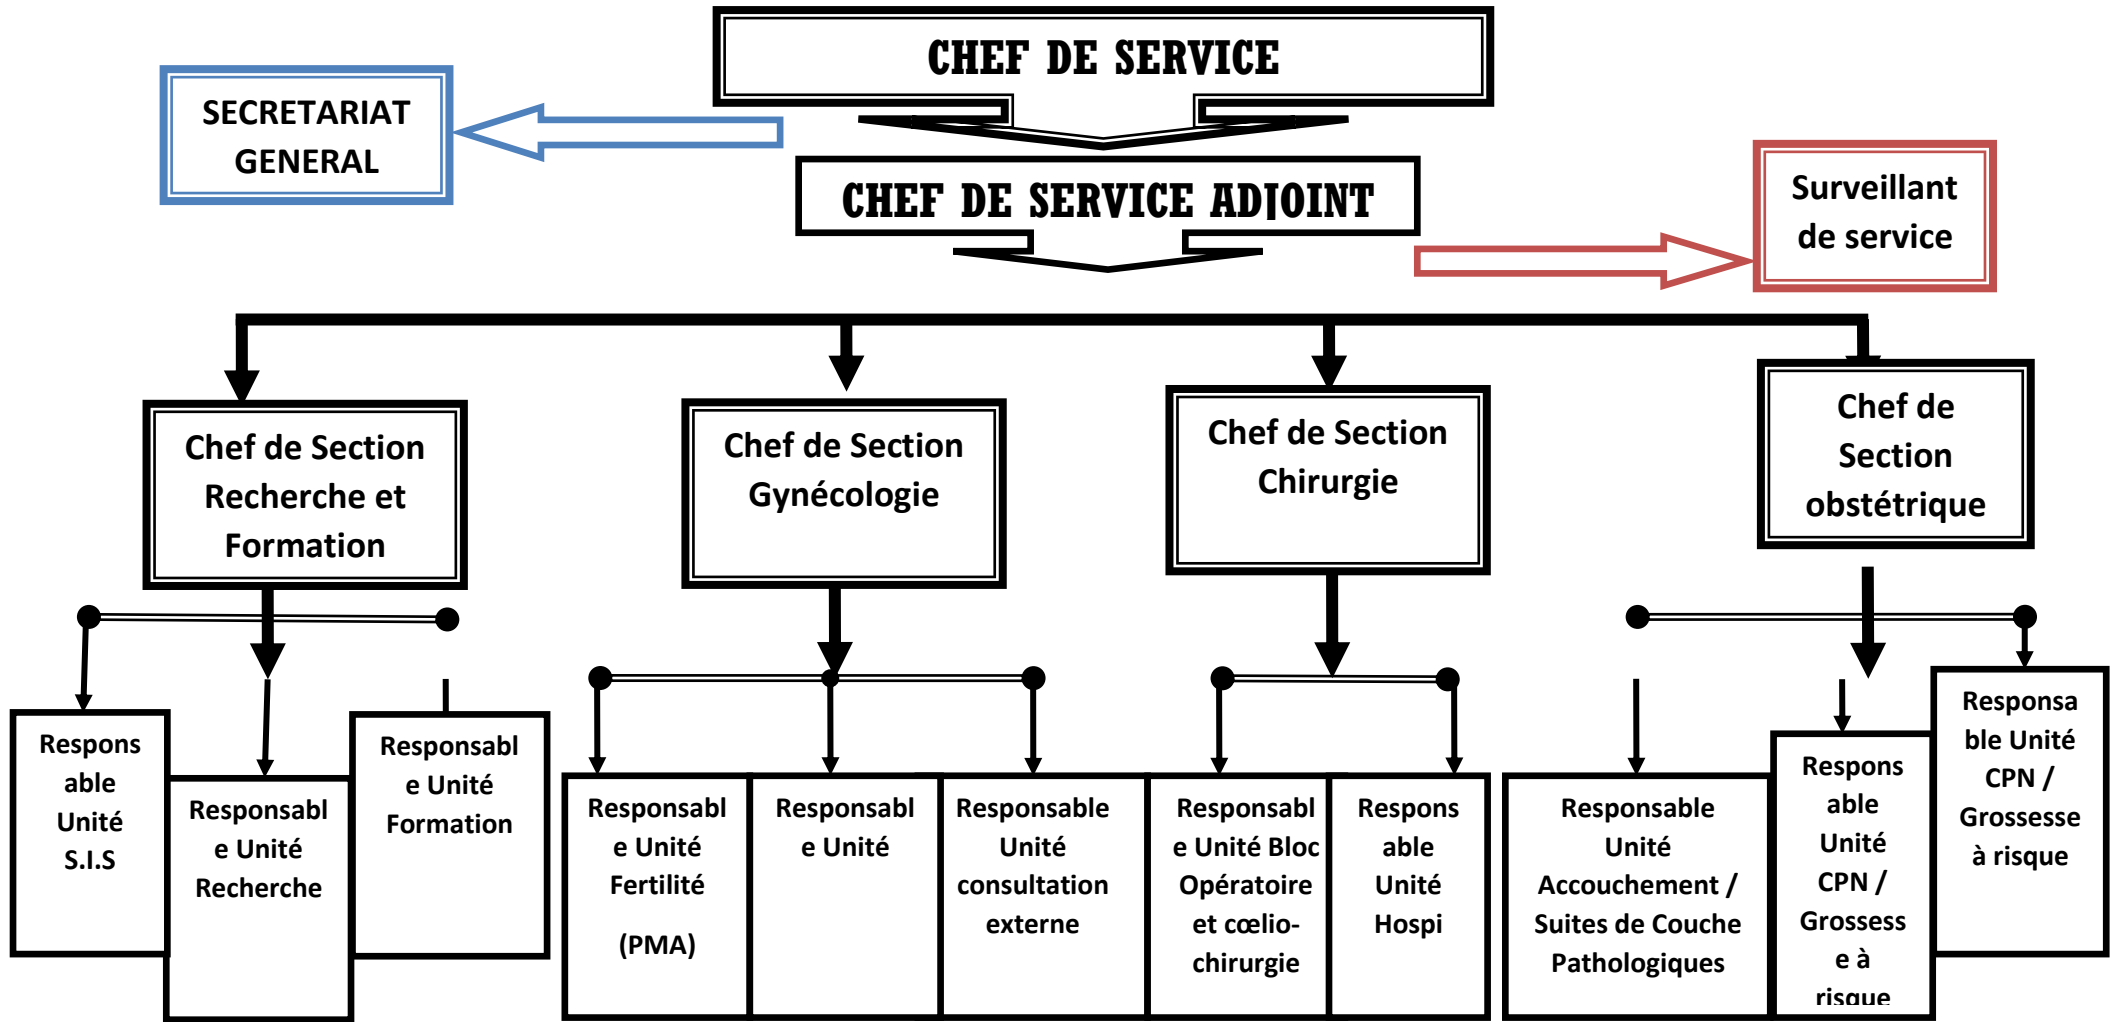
CHEF DE SERVICE

SECRETARIAT GENERAL

CHEF DE SERVICE ADJOINT

Surveillant de service

Chef de Section Recherche et Formation

Chef de Section Gynécologie

Chef de Section Chirurgie

Chef de Section obstétrique

Responsable Unité S.I.S

Responsable Unité Recherche

Responsable Unité Formation

Responsable Unité Fertilité (PMA)

Responsable Unité

Responsable Unité consultation externe

Responsable Unité Bloc Opératoire et cœlio-chirurgie

Responsable Unité Hospi

Responsable Unité Accouchement / Suites de Couche Pathologiques

Responsable Unité CPN / Grossesse à risque

Responsable Unité CPN / Grossesse à risque